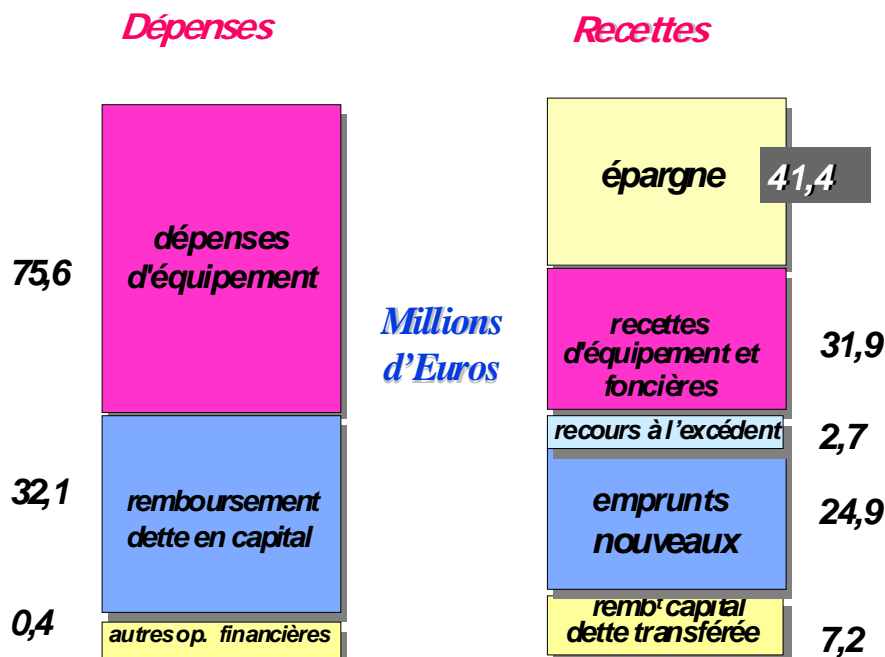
Dépenses

Recettes

75,6

dépenses d'équipement

Millions d'Euros

épargne

41,4

recettes d'équipement et foncières

31,9

recours à l'excédent

2,7

32,1

remboursement dette en capital

emprunts nouveaux

24,9

0,4

autres op. financières

remb$^t$ capital dette transférée

7,2